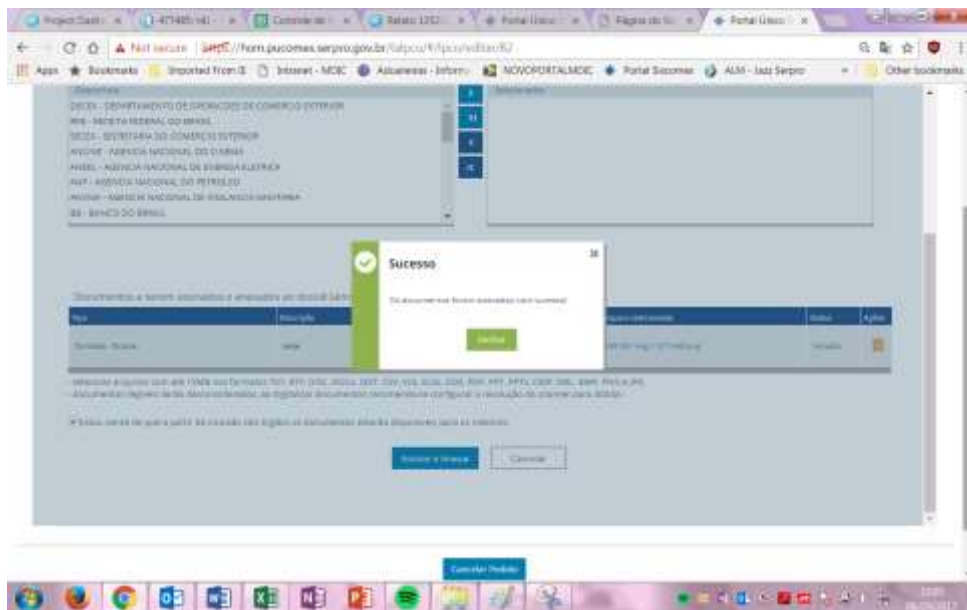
Project Gesti... | 471485 | Controle de... | Relato | Portal Único | Página de... | Portal Único

Not secure | https://hom.pucomex.serpro.gov.br/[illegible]

Apps | Bookmarks | Imported From IE | Intranet - MDIC | Aduaneiras - Inform... | NOVOPORTALMDIC | Portal Siscomex | ALM - Jazz Serpro | Other bookmarks

Disponíveis
DECEX - DEPARTAMENTO DE OPERAÇÕES DE COMERCIO EXTERIOR
RFB - RECEITA FEDERAL DO BRASIL
SECEX - SECRETARIA DO COMERCIO EXTERIOR
ANCINE - AGENCIA NACIONAL DO CINEMA
ANEEL - AGENCIA NACIONAL DE ENERGIA ELETRICA
ANP - AGENCIA NACIONAL DO PETROLEO
ANVISA - AGENCIA NACIONAL DE VIGILANCIA SANITARIA
BB - BANCO DO BRASIL

Selecionados

Sucesso
Os documentos foram anexados com sucesso!
Fechar

Documentos a serem anexados e anexados ao dossiê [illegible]

| Tipo | Descrição | | Arquivo selecionado | Status | Ações |
|---|---|---|---|---|---|
| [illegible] | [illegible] | | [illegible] | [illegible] | |

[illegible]
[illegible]

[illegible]

Anexar e fechar | Cancelar

Consultar Pedido